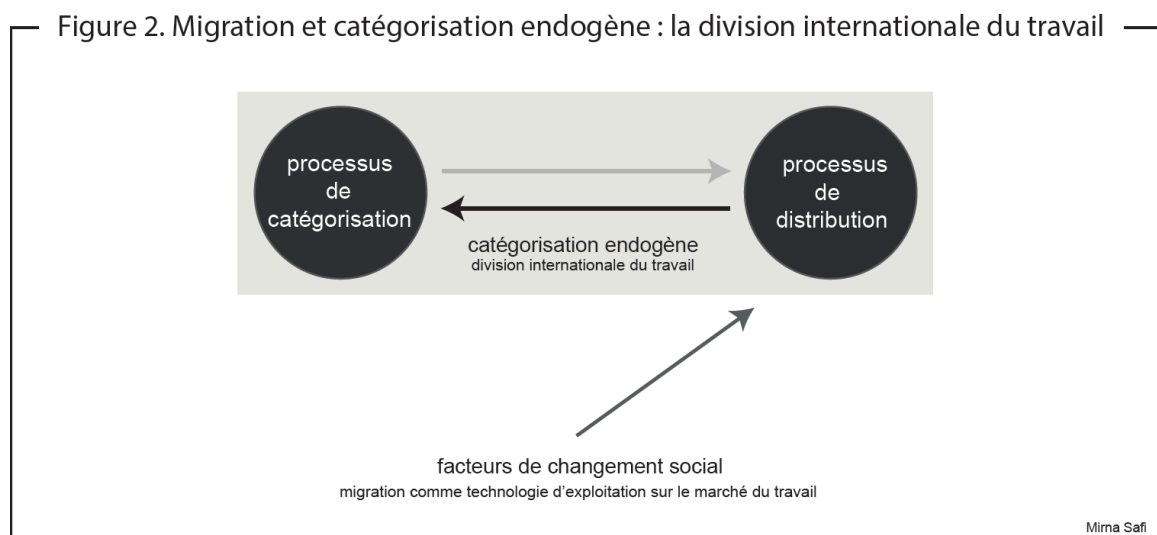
Figure 2. Migration et catégorisation endogène : la division internationale du travail

processus de catégorisation

processus de distribution

catégorisation endogène
division internationale du travail

facteurs de changement social
migration comme technologie d'exploitation sur le marché du travail

Mirna Safi